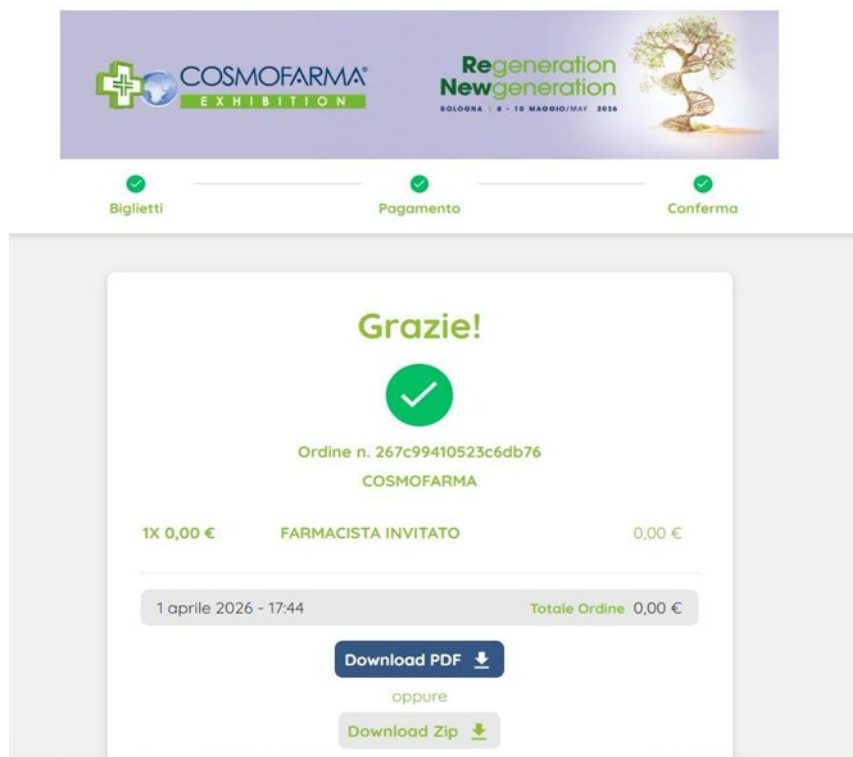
COSMOFARMA®
EXHIBITION

Regeneration
Newgeneration
BOLOGNA | 8 - 10 MAGGIO/MAY 2026

Biglietti
Pagamento
Conferma

Grazie!

Ordine n. 267c99410523c6db76
COSMOFARMA

| 1X 0,00 € | FARMACISTA INVITATO | 0,00 € |
|---|---|---|

1 aprile 2026 - 17:44
Totale Ordine 0,00 €

Download PDF
oppure
Download Zip